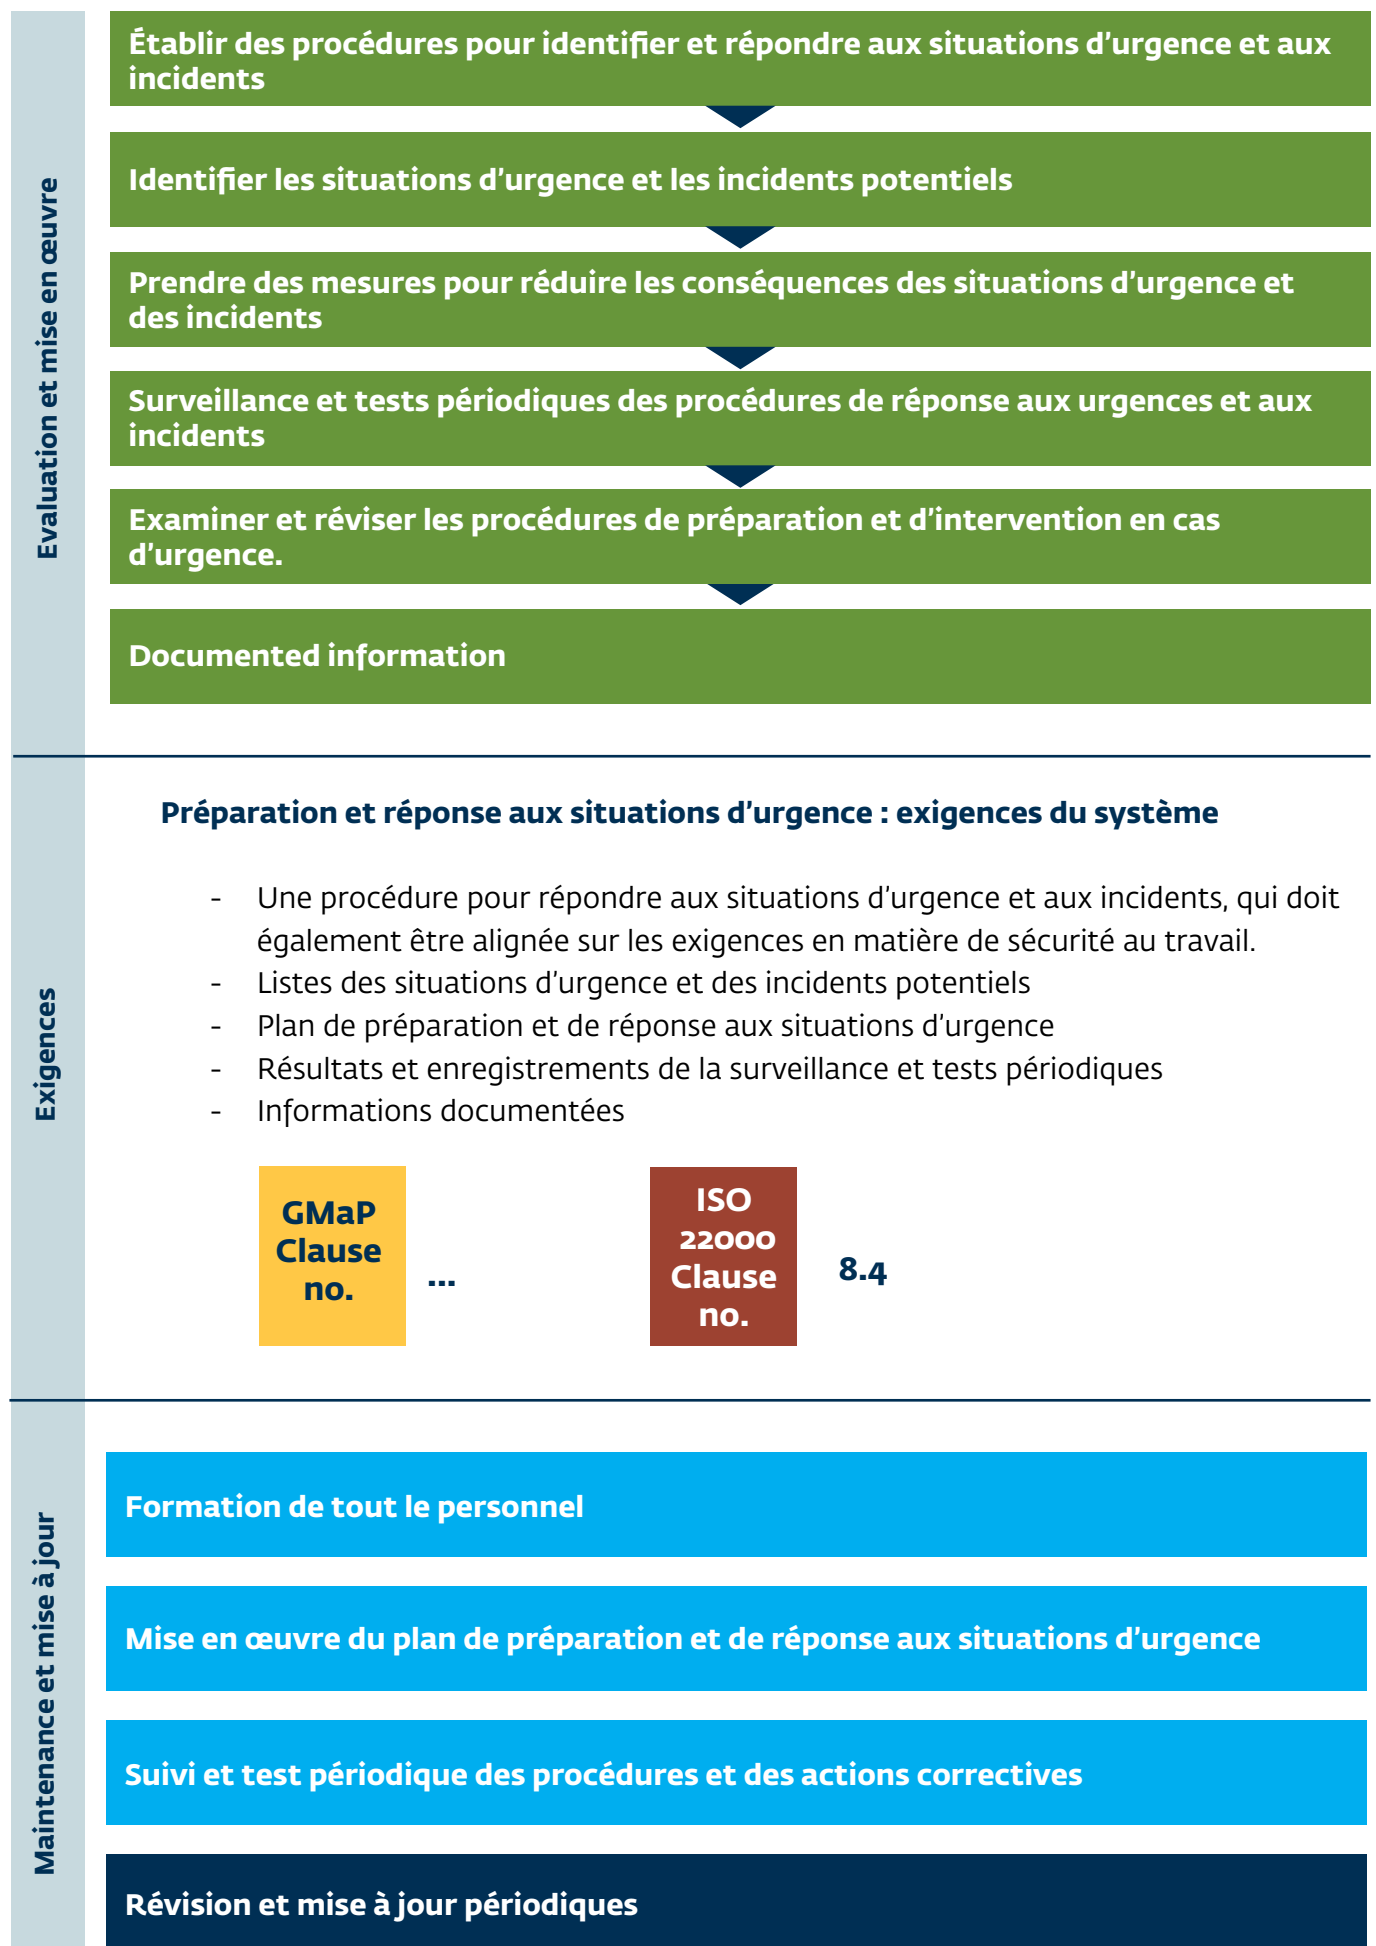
Evaluation et mise en œuvre

Établir des procédures pour identifier et répondre aux situations d'urgence et aux incidents

Identifier les situations d'urgence et les incidents potentiels

Prendre des mesures pour réduire les conséquences des situations d'urgence et des incidents

Surveillance et tests périodiques des procédures de réponse aux urgences et aux incidents

Examiner et réviser les procédures de préparation et d'intervention en cas d'urgence.

Documented information

Exigences

Préparation et réponse aux situations d'urgence : exigences du système

- Une procédure pour répondre aux situations d'urgence et aux incidents, qui doit également être alignée sur les exigences en matière de sécurité au travail.
- Listes des situations d'urgence et des incidents potentiels
- Plan de préparation et de réponse aux situations d'urgence
- Résultats et enregistrements de la surveillance et tests périodiques
- Informations documentées

GMaP Clause no.

...

ISO 22000 Clause no.

8.4

Maintenance et mise à jour

Formation de tout le personnel

Mise en œuvre du plan de préparation et de réponse aux situations d'urgence

Suivi et test périodique des procédures et des actions correctives

Révision et mise à jour périodiques